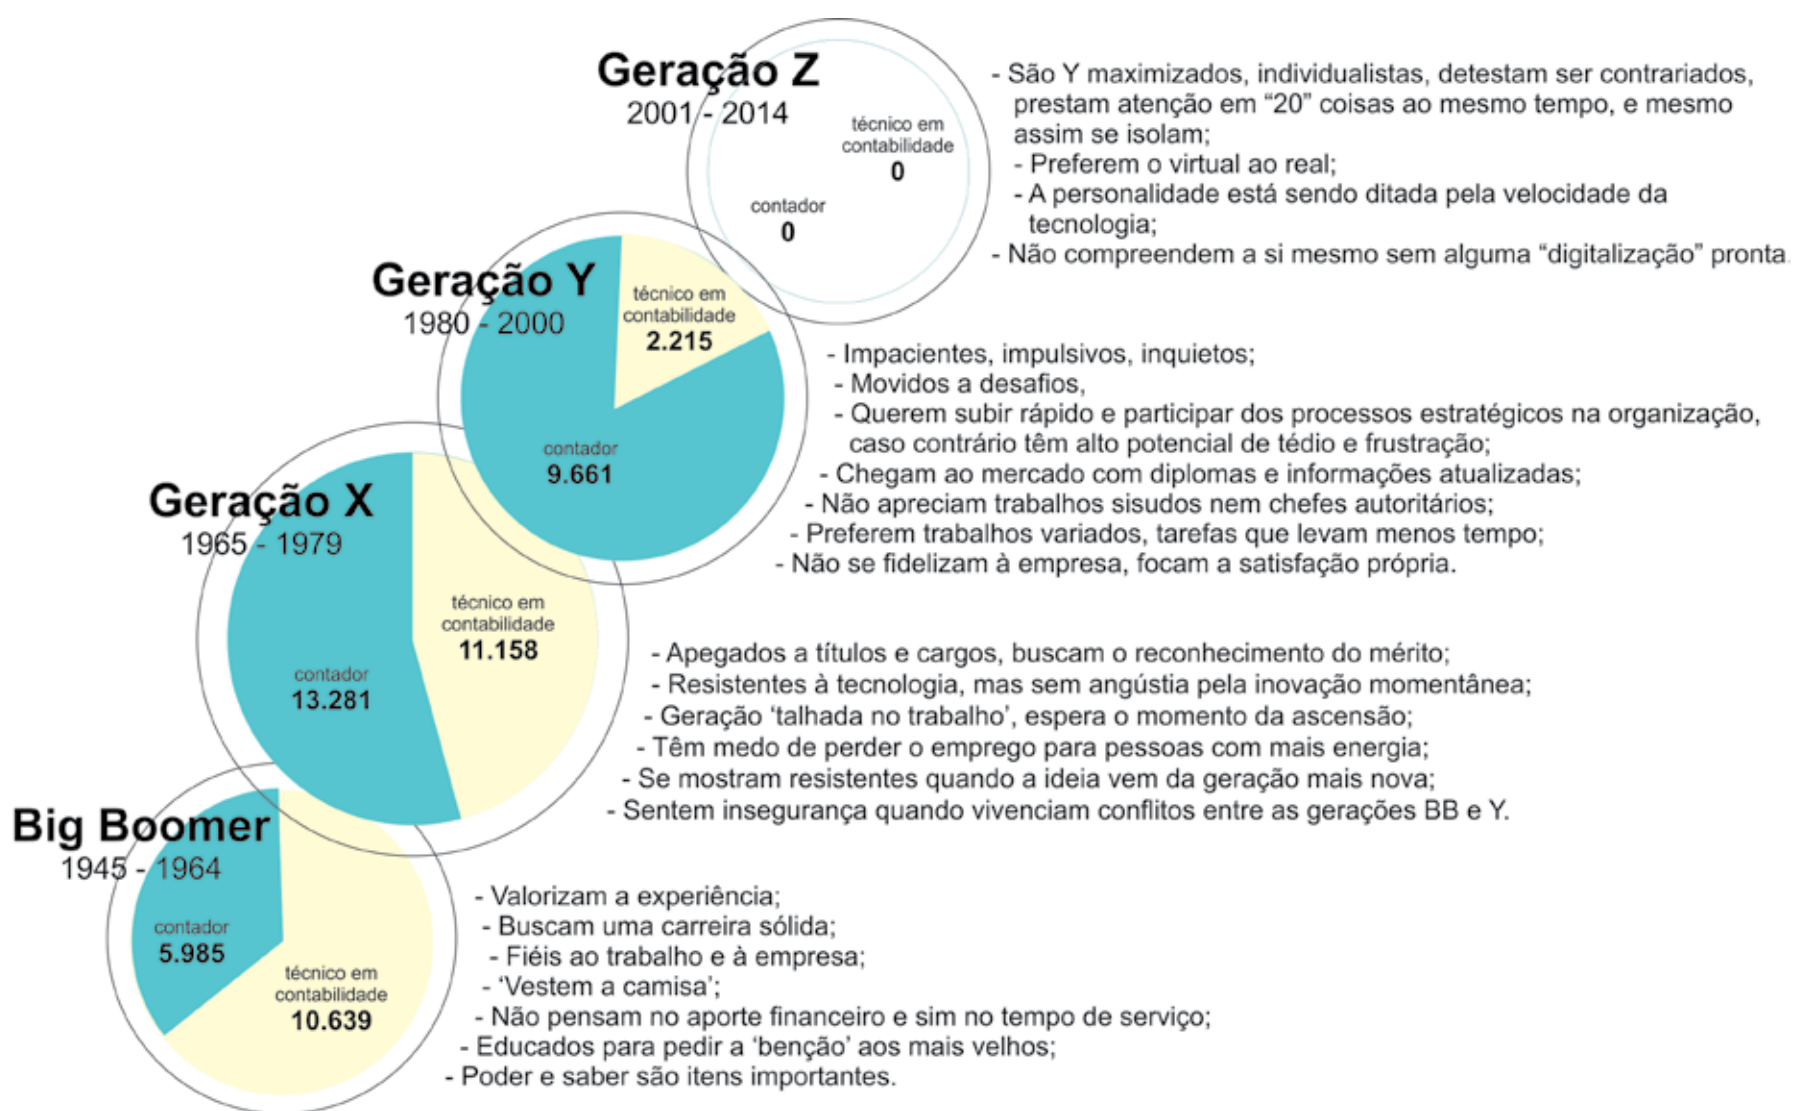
Geração Z
2001 - 2014

técnico em contabilidade
0

contador
0

- São Y maximizados, individualistas, detestam ser contrariados, prestam atenção em "20" coisas ao mesmo tempo, e mesmo assim se isolam;
- Preferem o virtual ao real;
- A personalidade está sendo ditada pela velocidade da tecnologia;
- Não compreendem a si mesmo sem alguma "digitalização" pronta.

Geração Y
1980 - 2000

técnico em contabilidade
2.215

contador
9.661

- Impacientes, impulsivos, inquietos;
- Movidos a desafios,
- Querem subir rápido e participar dos processos estratégicos na organização, caso contrário têm alto potencial de tédio e frustração;
- Chegam ao mercado com diplomas e informações atualizadas;
- Não apreciam trabalhos sisudos nem chefes autoritários;
- Preferem trabalhos variados, tarefas que levam menos tempo;
- Não se fidelizam à empresa, focam a satisfação própria.

Geração X
1965 - 1979

técnico em contabilidade
11.158

contador
13.281

- Apegados a títulos e cargos, buscam o reconhecimento do mérito;
- Resistentes à tecnologia, mas sem angústia pela inovação momentânea;
- Geração 'talhada no trabalho', espera o momento da ascensão;
- Têm medo de perder o emprego para pessoas com mais energia;
- Se mostram resistentes quando a ideia vem da geração mais nova;
- Sentem insegurança quando vivenciam conflitos entre as gerações BB e Y.

Big Boomer
1945 - 1964

contador
5.985

técnico em contabilidade
10.639

- Valorizam a experiência;
- Buscam uma carreira sólida;
- Fiéis ao trabalho e à empresa;
- 'Vestem a camisa';
- Não pensam no aporte financeiro e sim no tempo de serviço;
- Educados para pedir a 'benção' aos mais velhos;
- Poder e saber são itens importantes.